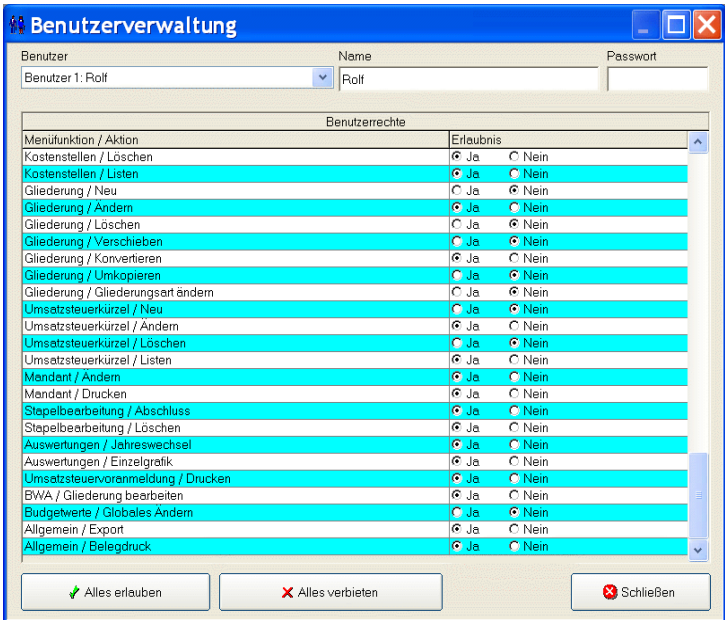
Benutzerverwaltung

Benutzer
Benutzer 1: Rolf

Name
Rolf

Passwort

Benutzerrechte

| Menüfunktion / Aktion | Erlaubnis |
|---|---|
| Kostenstellen / Löschen | ◉ Ja ○ Nein |
| Kostenstellen / Listen | ◉ Ja ○ Nein |
| Gliederung / Neu | ○ Ja ◉ Nein |
| Gliederung / Ändern | ◉ Ja ○ Nein |
| Gliederung / Löschen | ○ Ja ◉ Nein |
| Gliederung / Verschieben | ○ Ja ◉ Nein |
| Gliederung / Konvertieren | ◉ Ja ○ Nein |
| Gliederung / Umkopieren | ○ Ja ◉ Nein |
| Gliederung / Gliederungsart ändern | ○ Ja ◉ Nein |
| Umsatzsteuerkürzel / Neu | ○ Ja ◉ Nein |
| Umsatzsteuerkürzel / Ändern | ◉ Ja ○ Nein |
| Umsatzsteuerkürzel / Löschen | ○ Ja ◉ Nein |
| Umsatzsteuerkürzel / Listen | ◉ Ja ○ Nein |
| Mandant / Ändern | ◉ Ja ○ Nein |
| Mandant / Drucken | ◉ Ja ○ Nein |
| Stapelbearbeitung / Abschluss | ◉ Ja ○ Nein |
| Stapelbearbeitung / Löschen | ◉ Ja ○ Nein |
| Auswertungen / Jahreswechsel | ◉ Ja ○ Nein |
| Auswertungen / Einzelgrafik | ◉ Ja ○ Nein |
| Umsatzsteuervoranmeldung / Drucken | ◉ Ja ○ Nein |
| BWA / Gliederung bearbeiten | ◉ Ja ○ Nein |
| Budgetwerte / Globales Ändern | ○ Ja ◉ Nein |
| Allgemein / Export | ◉ Ja ○ Nein |
| Allgemein / Belegdruck | ◉ Ja ○ Nein |

Alles erlauben
Alles verbieten
Schließen